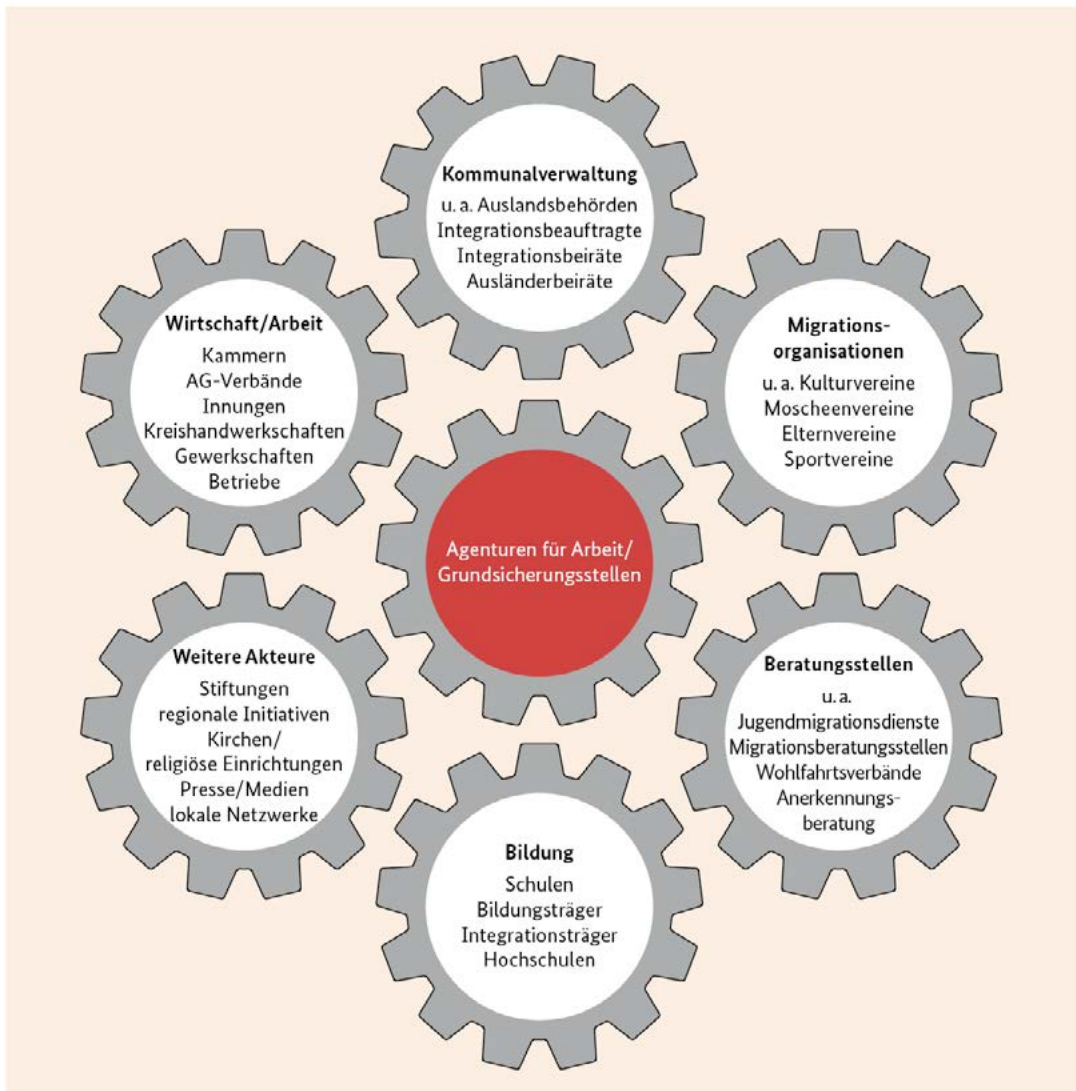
Kommunalverwaltung
u. a. Auslandsbehörden
Integrationsbeauftragte
Integrationsbeiräte
Ausländerbeiräte

Wirtschaft/Arbeit
Kammern
AG-Verbände
Innungen
Kreishandwerkschaften
Gewerkschaften
Betriebe

Migrationsorganisationen
u. a. Kulturvereine
Moscheenvereine
Elternvereine
Sportvereine

Agenturen für Arbeit/
Grundsicherungsstellen

Weitere Akteure
Stiftungen
regionale Initiativen
Kirchen/
religiöse Einrichtungen
Presse/Medien
lokale Netzwerke

Beratungsstellen
u. a.
Jugendmigrationsdienste
Migrationsberatungsstellen
Wohlfahrtsverbände
Anerkennungsberatung

Bildung
Schulen
Bildungsträger
Integrationsträger
Hochschulen